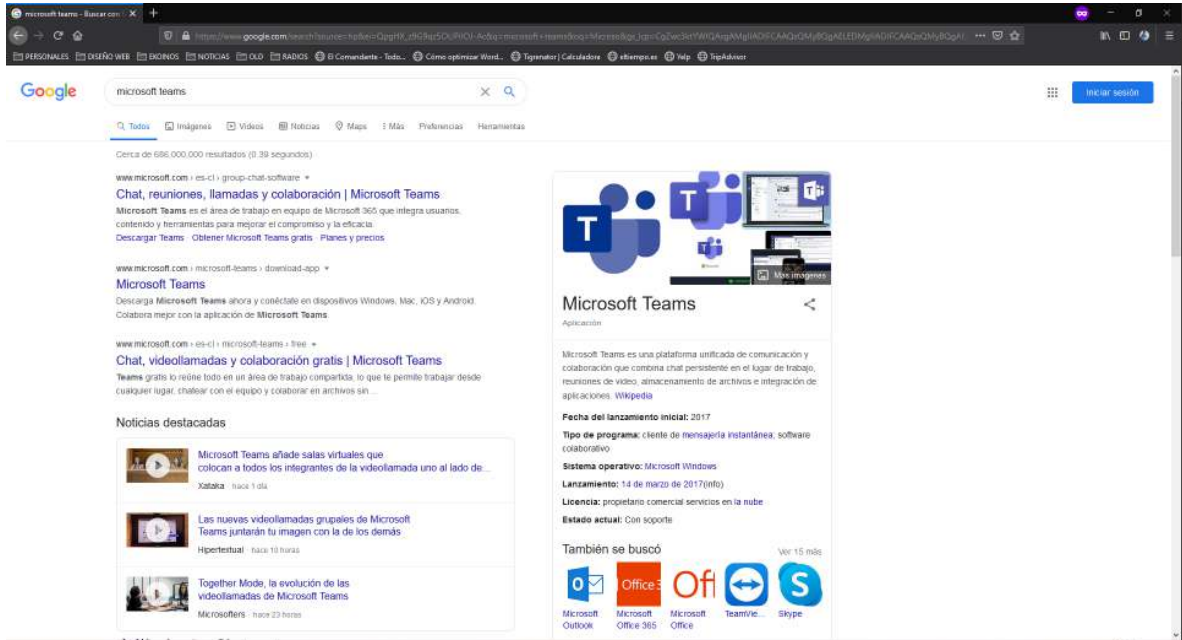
microsoft teams - Buscar con Google ×

https://www.google.com/search?source=hp&ei=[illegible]

PERSONALES DISEÑO WEB EKONOS NOTICIAS OLD RADIOS El Comandante - Todo... Cómo optimizar Word... Tigrenator | Calculadora eltiempo.es Yelp TripAdvisor

Google

microsoft teams

Iniciar sesión

Todos Imágenes Videos Noticias Maps Más Preferencias Herramientas

Cerca de 686.000.000 resultados (0,39 segundos)

www.microsoft.com › es-cl › group-chat-software

Chat, reuniones, llamadas y colaboración | Microsoft Teams

Microsoft Teams es el área de trabajo en equipo de Microsoft 365 que integra usuarios, contenido y herramientas para mejorar el compromiso y la eficacia.

Descargar Teams · Obtener Microsoft Teams gratis · Planes y precios

www.microsoft.com › microsoft-teams › download-app

Microsoft Teams

Descarga Microsoft Teams ahora y conéctate en dispositivos Windows, Mac, iOS y Android. Colabora mejor con la aplicación de Microsoft Teams.

www.microsoft.com › es-cl › microsoft-teams › free

Chat, videollamadas y colaboración gratis | Microsoft Teams

Teams gratis lo reúne todo en un área de trabajo compartida, lo que le permite trabajar desde cualquier lugar, chatear con el equipo y colaborar en archivos sin ...

Noticias destacadas

Microsoft Teams añade salas virtuales que colocan a todos los integrantes de la videollamada uno al lado de...

Xataka · hace 1 día

Las nuevas videollamadas grupales de Microsoft Teams juntarán tu imagen con la de los demás

Hipertextual · hace 10 horas

Together Mode, la evolución de las videollamadas de Microsoft Teams

Microsofters · hace 23 horas

Más imágenes

Microsoft Teams

Aplicación

Microsoft Teams es una plataforma unificada de comunicación y colaboración que combina chat persistente en el lugar de trabajo, reuniones de video, almacenamiento de archivos e integración de aplicaciones. Wikipedia

Fecha del lanzamiento inicial: 2017

Tipo de programa: cliente de mensajería instantánea; software colaborativo

Sistema operativo: Microsoft Windows

Lanzamiento: 14 de marzo de 2017(info)

Licencia: propietario comercial servicios en la nube

Estado actual: Con soporte

También se buscó

Ver 15 más

Microsoft Outlook

Microsoft Office 365

Microsoft Office

TeamVie...

Skype